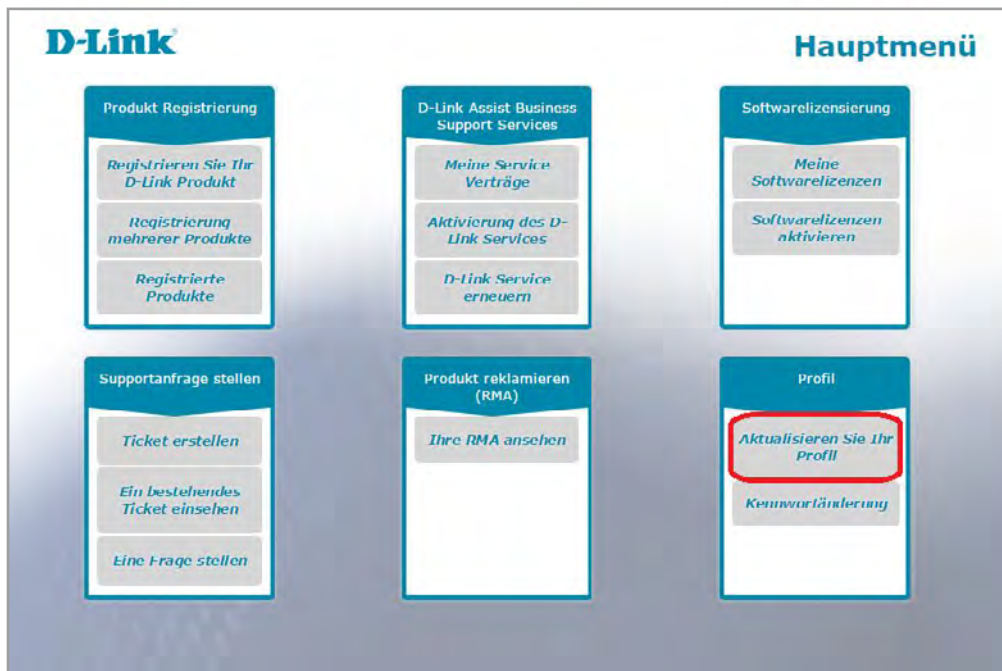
D-Link

Hauptmenü

Produkt Registrierung

Registrieren Sie Ihr D-Link Produkt

Registrierung mehrerer Produkte

Registrierte Produkte

D-Link Assist Business Support Services

Meine Service Verträge

Aktivierung des D-Link Services

D-Link Service erneuern

Softwarelizensierung

Meine Softwarelizenzen

Softwarelizenzen aktivieren

Supportanfrage stellen

Ticket erstellen

Ein bestehendes Ticket einsehen

Eine Frage stellen

Produkt reklamieren (RMA)

Ihre RMA ansehen

Profil

Aktualisieren Sie Ihr Profil

Kennwortänderung